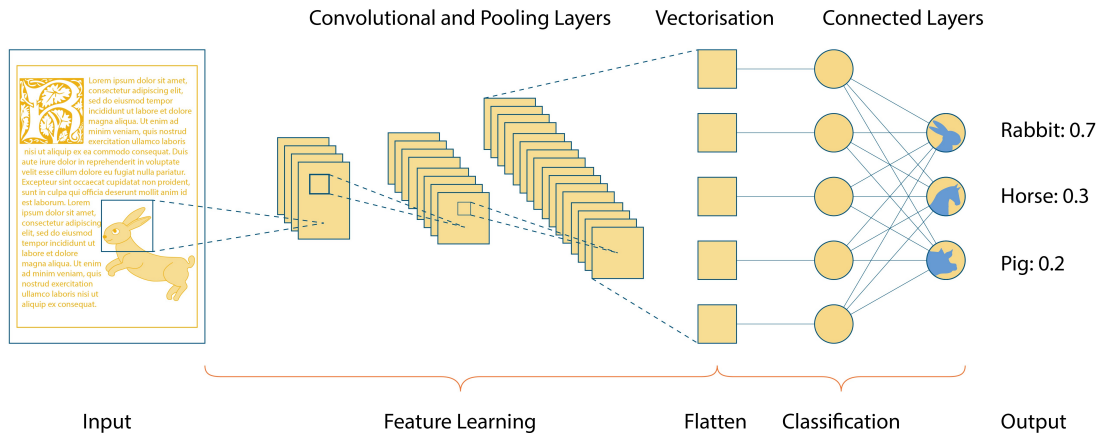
Convolutional and Pooling Layers

Vectorisation

Connected Layers

Lorem ipsum dolor sit amet, consectetur adipiscing elit, sed do eiusmod tempor incididunt ut labore et dolore magna aliqua. Ut enim ad minim veniam, quis nostrud exercitation ullamco laboris nisi ut aliquip ex ea commodo consequat. Duis aute irure dolor in reprehenderit in voluptate velit esse cillum dolore eu fugiat nulla pariatur. Excepteur sint occaecat cupidatat non proident, sunt in culpa qui officia deserunt mollit anim id est laborum. Lorem ipsum dolor sit amet, consectetur adipiscing elit, sed do eiusmod tempor incididunt ut labore et dolore magna aliqua. Ut enim ad minim veniam, quis nostrud exercitation ullamco laboris nisi ut aliquip ex consequat.

Rabbit: 0.7

Horse: 0.3

Pig: 0.2

Input

Feature Learning

Flatten

Classification

Output